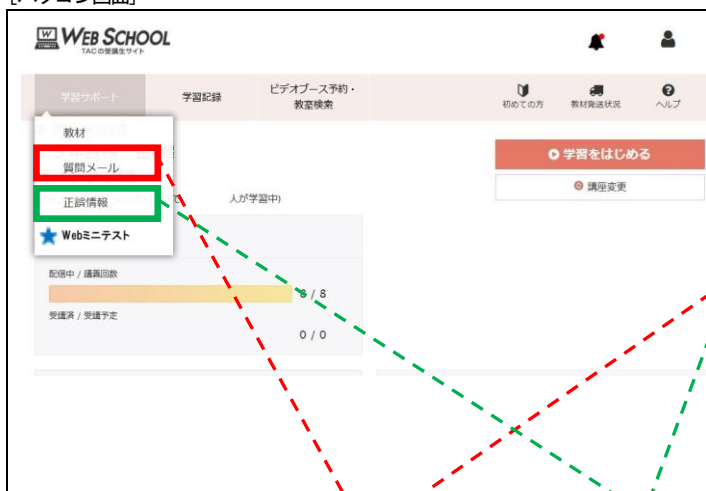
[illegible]

WEB SCHOOL
TACの受講生サイト

学習サポート
学習記録
ビデオブース予約・教室検索
初めての方
教材発送状況
ヘルプ

教材
質問メール
正誤情報
Webミニテスト

人が学習中)

学習をはじめる
講座変更

配信中 / 講義回数
8 / 8
受講済 / 受講予定
0 / 0